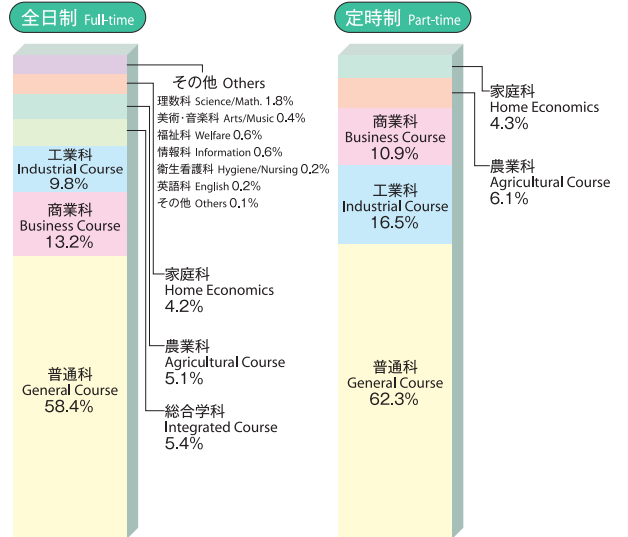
全日制 Full-time

その他 Others
理数科 Science/Math. 1.8%
美術・音楽科 Arts/Music 0.4%
福祉科 Welfare 0.6%
情報科 Information 0.6%
衛生看護科 Hygiene/Nursing 0.2%
英語科 English 0.2%
その他 Others 0.1%

工業科
Industrial Course
9.8%

商業科
Business Course
13.2%

家庭科
Home Economics
4.2%

農業科
Agricultural Course
5.1%

総合学科
Integrated Course
5.4%

普通科
General Course
58.4%

定時制 Part-time

家庭科
Home Economics
4.3%

商業科
Business Course
10.9%

農業科
Agricultural Course
6.1%

工業科
Industrial Course
16.5%

普通科
General Course
62.3%